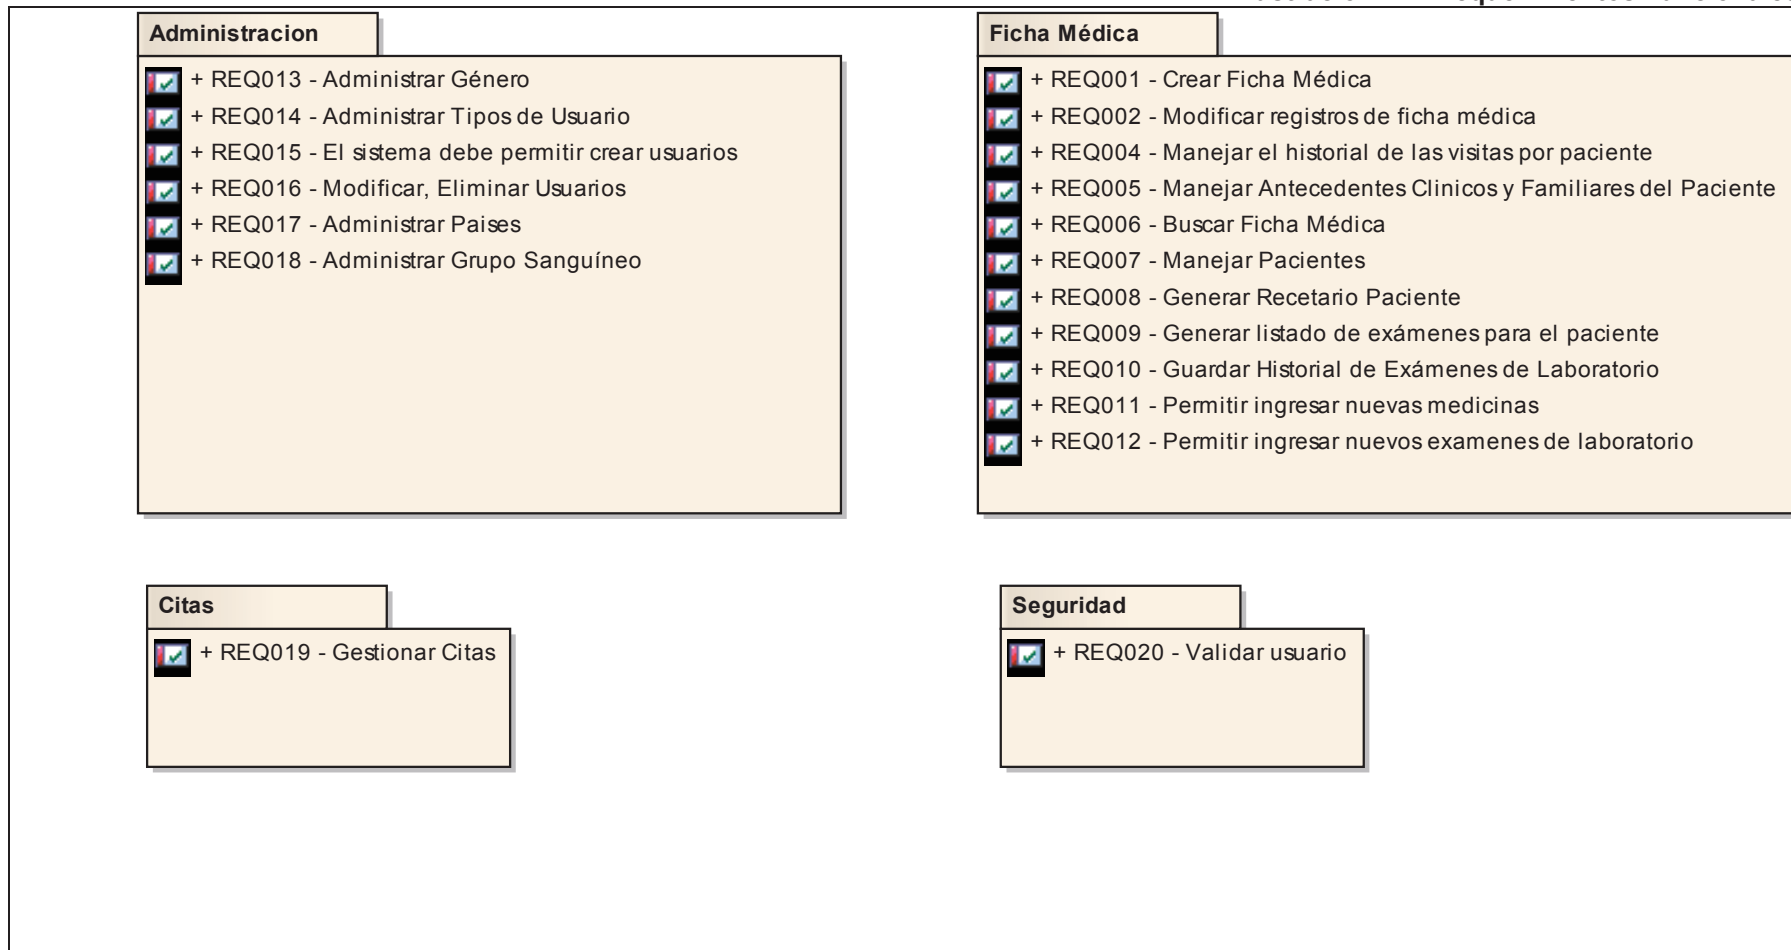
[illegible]

Administracion

+ REQ013 - Administrar Género
+ REQ014 - Administrar Tipos de Usuario
+ REQ015 - El sistema debe permitir crear usuarios
+ REQ016 - Modificar, Eliminar Usuarios
+ REQ017 - Administrar Paises
+ REQ018 - Administrar Grupo Sanguíneo

Ficha Médica

+ REQ001 - Crear Ficha Médica
+ REQ002 - Modificar registros de ficha médica
+ REQ004 - Manejar el historial de las visitas por paciente
+ REQ005 - Manejar Antecedentes Clinicos y Familiares del Paciente
+ REQ006 - Buscar Ficha Médica
+ REQ007 - Manejar Pacientes
+ REQ008 - Generar Recetario Paciente
+ REQ009 - Generar listado de exámenes para el paciente
+ REQ010 - Guardar Historial de Exámenes de Laboratorio
+ REQ011 - Permitir ingresar nuevas medicinas
+ REQ012 - Permitir ingresar nuevos examenes de laboratorio

Citas

+ REQ019 - Gestionar Citas

Seguridad

+ REQ020 - Validar usuario